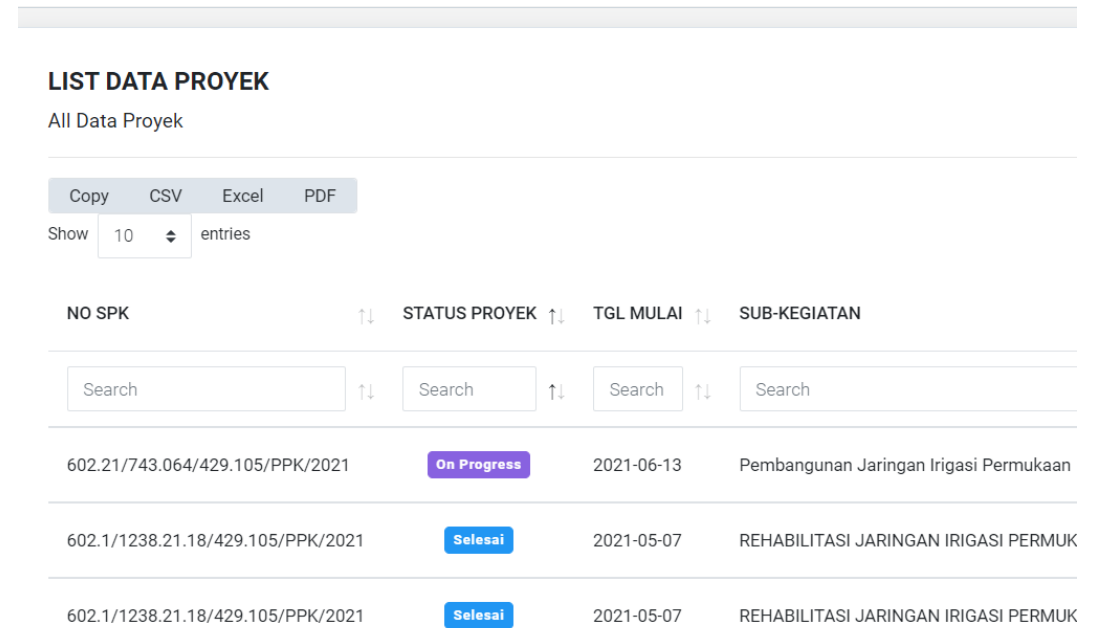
LIST DATA PROYEK
All Data Proyek

Copy CSV Excel PDF
Show 10 entries

| NO SPK | STATUS PROYEK | TGL MULAI | SUB-KEGIATAN |
|---|---|---|---|
| Search | Search | Search | Search |
| 602.21/743.064/429.105/PPK/2021 | On Progress | 2021-06-13 | Pembangunan Jaringan Irigasi Permukaan |
| 602.1/1238.21.18/429.105/PPK/2021 | Selesai | 2021-05-07 | REHABILITASI JARINGAN IRIGASI PERMUK |
| 602.1/1238.21.18/429.105/PPK/2021 | Selesai | 2021-05-07 | REHABILITASI JARINGAN IRIGASI PERMUK |